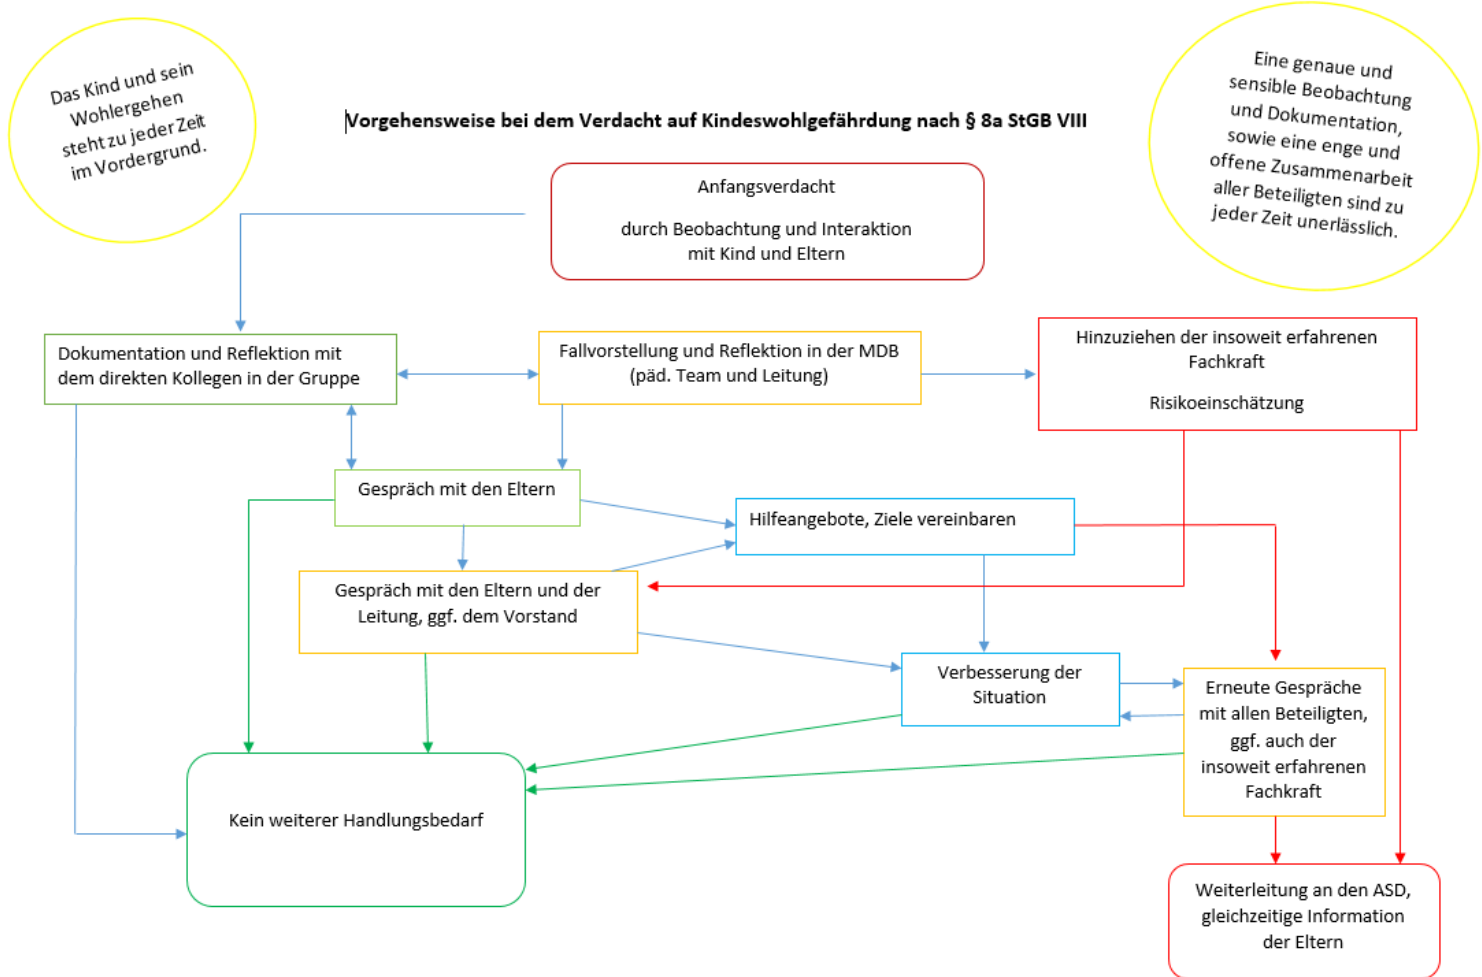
Das Kind und sein Wohlergehen steht zu jeder Zeit im Vordergrund.

Vorgehensweise bei dem Verdacht auf Kindeswohlgefährdung nach § 8a StGB VIII

Eine genaue und sensible Beobachtung und Dokumentation, sowie eine enge und offene Zusammenarbeit aller Beteiligten sind zu jeder Zeit unerlässlich.

Anfangsverdacht

durch Beobachtung und Interaktion mit Kind und Eltern

Dokumentation und Reflektion mit dem direkten Kollegen in der Gruppe

Fallvorstellung und Reflektion in der MDB (päd. Team und Leitung)

Hinzuziehen der insoweit erfahrenen Fachkraft

Risikoeinschätzung

Gespräch mit den Eltern

Hilfeangebote, Ziele vereinbaren

Gespräch mit den Eltern und der Leitung, ggf. dem Vorstand

Verbesserung der Situation

Erneute Gespräche mit allen Beteiligten, ggf. auch der insoweit erfahrenen Fachkraft

Kein weiterer Handlungsbedarf

Weiterleitung an den ASD, gleichzeitige Information der Eltern